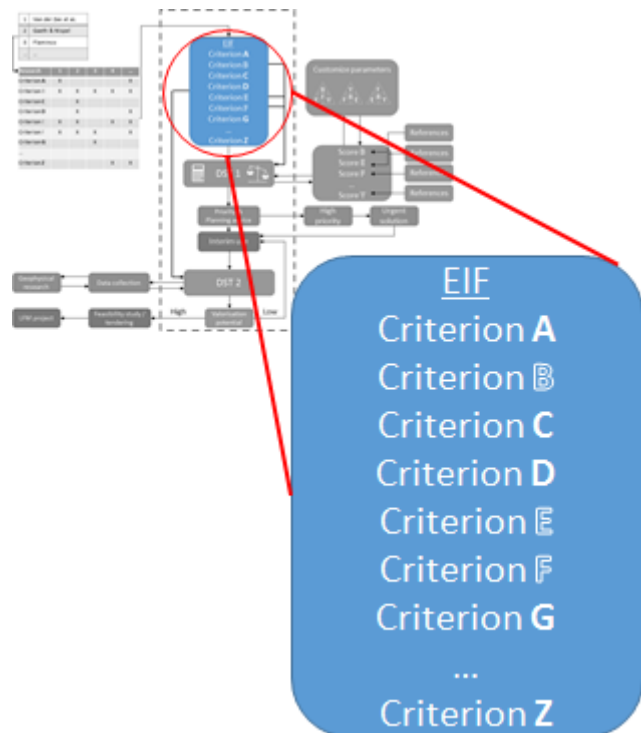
1 Van der Zee et al.
2 Gaeth & Koyel
3 Flamnea

EIF
Criterion A
Criterion B
Criterion C
Criterion D
Criterion E
Criterion F
Criterion G
...
Criterion Z

Customize parameters

DST 1

Score B
Score E
Score F
...
Score Y

References
References
References
References

High priority
Urgent solution

Geophysical research
Data collection
DST 2
High
Low
Valorisation potential
LFM project
Feasibility study / tendering

EIF
Criterion A
Criterion B
Criterion C
Criterion D
Criterion E
Criterion F
Criterion G
...
Criterion Z